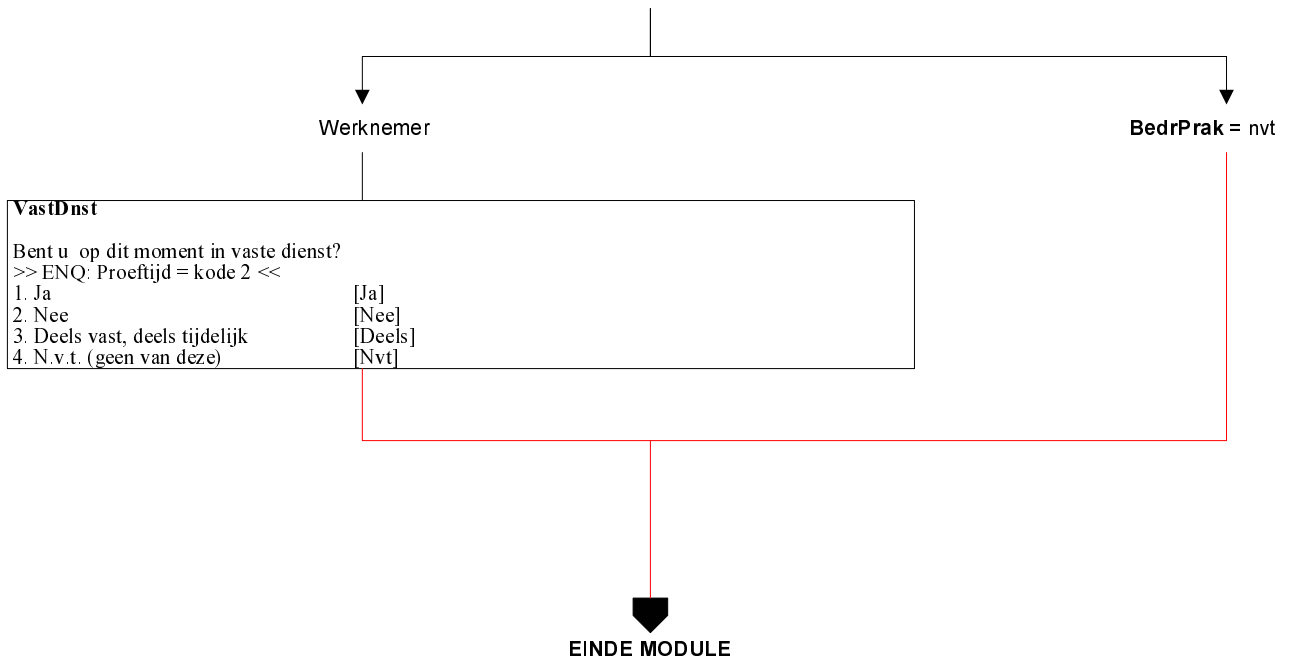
Werknemer

**BedrPrak** = nvt

**VastDnst**

Bent u op dit moment in vaste dienst?
>> ENQ: Proeftijd = kode 2 <<

| | |
|---|---|
| 1. Ja | [Ja] |
| 2. Nee | [Nee] |
| 3. Deels vast, deels tijdelijk | [Deels] |
| 4. N.v.t. (geen van deze) | [Nvt] |

EINDE MODULE